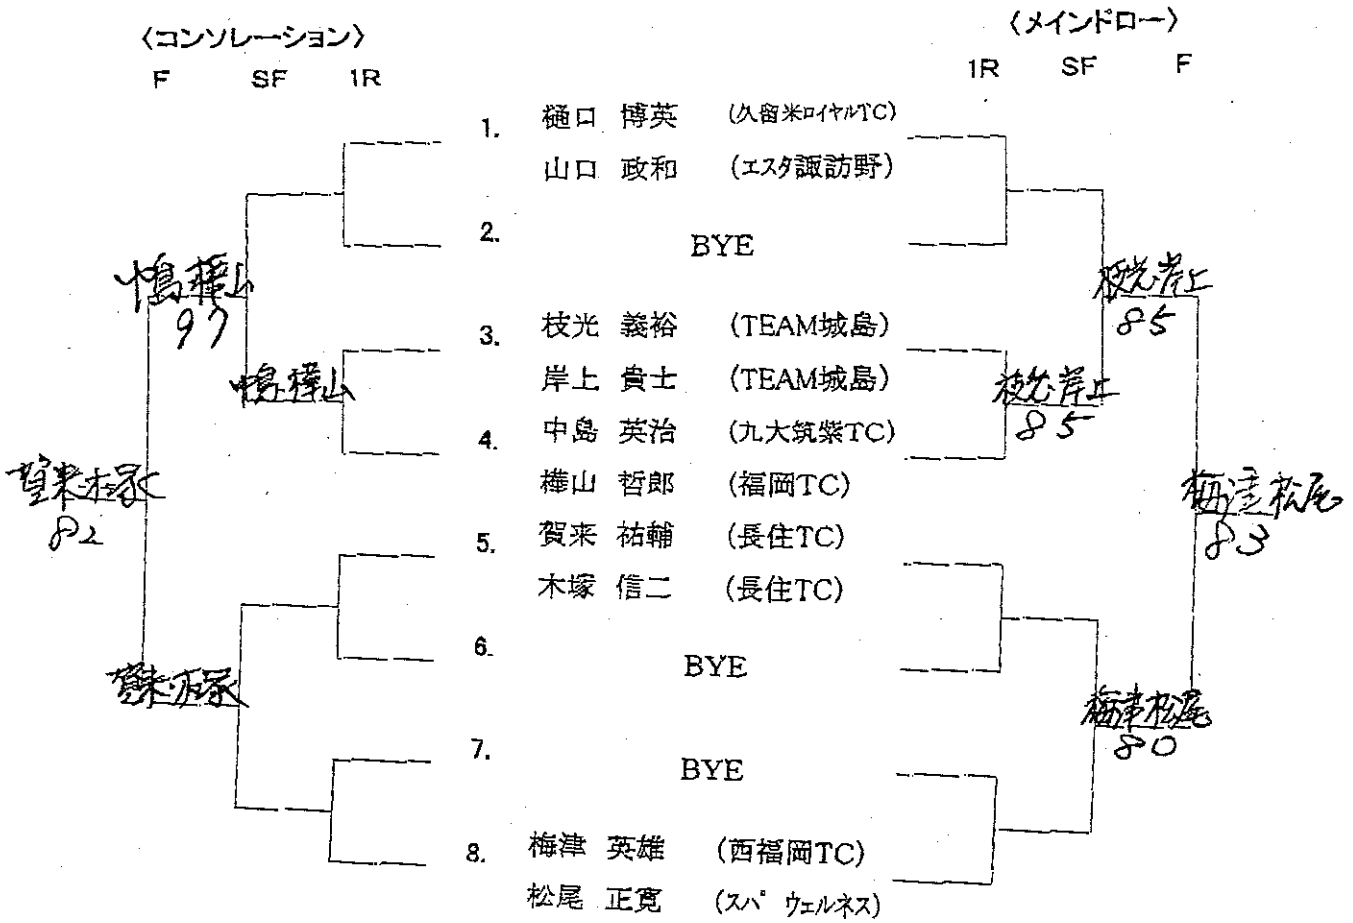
〈コンソレーション〉
F SF 1R

〈メインドロー〉
1R SF F

1. 樋口 博英 (久留米ロイヤルTC)
山口 政和 (エスタ諏訪野)

2. BYE

3. 枝光 義裕 (TEAM城島)
岸上 貴士 (TEAM城島)

4. 中島 英治 (九大筑紫TC)
樺山 哲郎 (福岡TC)

5. 賀来 祐輔 (長住TC)
木塚 信二 (長住TC)

6. BYE

7. BYE

8. 梅津 英雄 (西福岡TC)
松尾 正寛 (スパ ウェルネス)

中島樺山
97
中島樺山
賀来木塚
82
賀来木塚

枝光岸上
85
枝光岸上
85
梅津松尾
83
梅津松尾
80